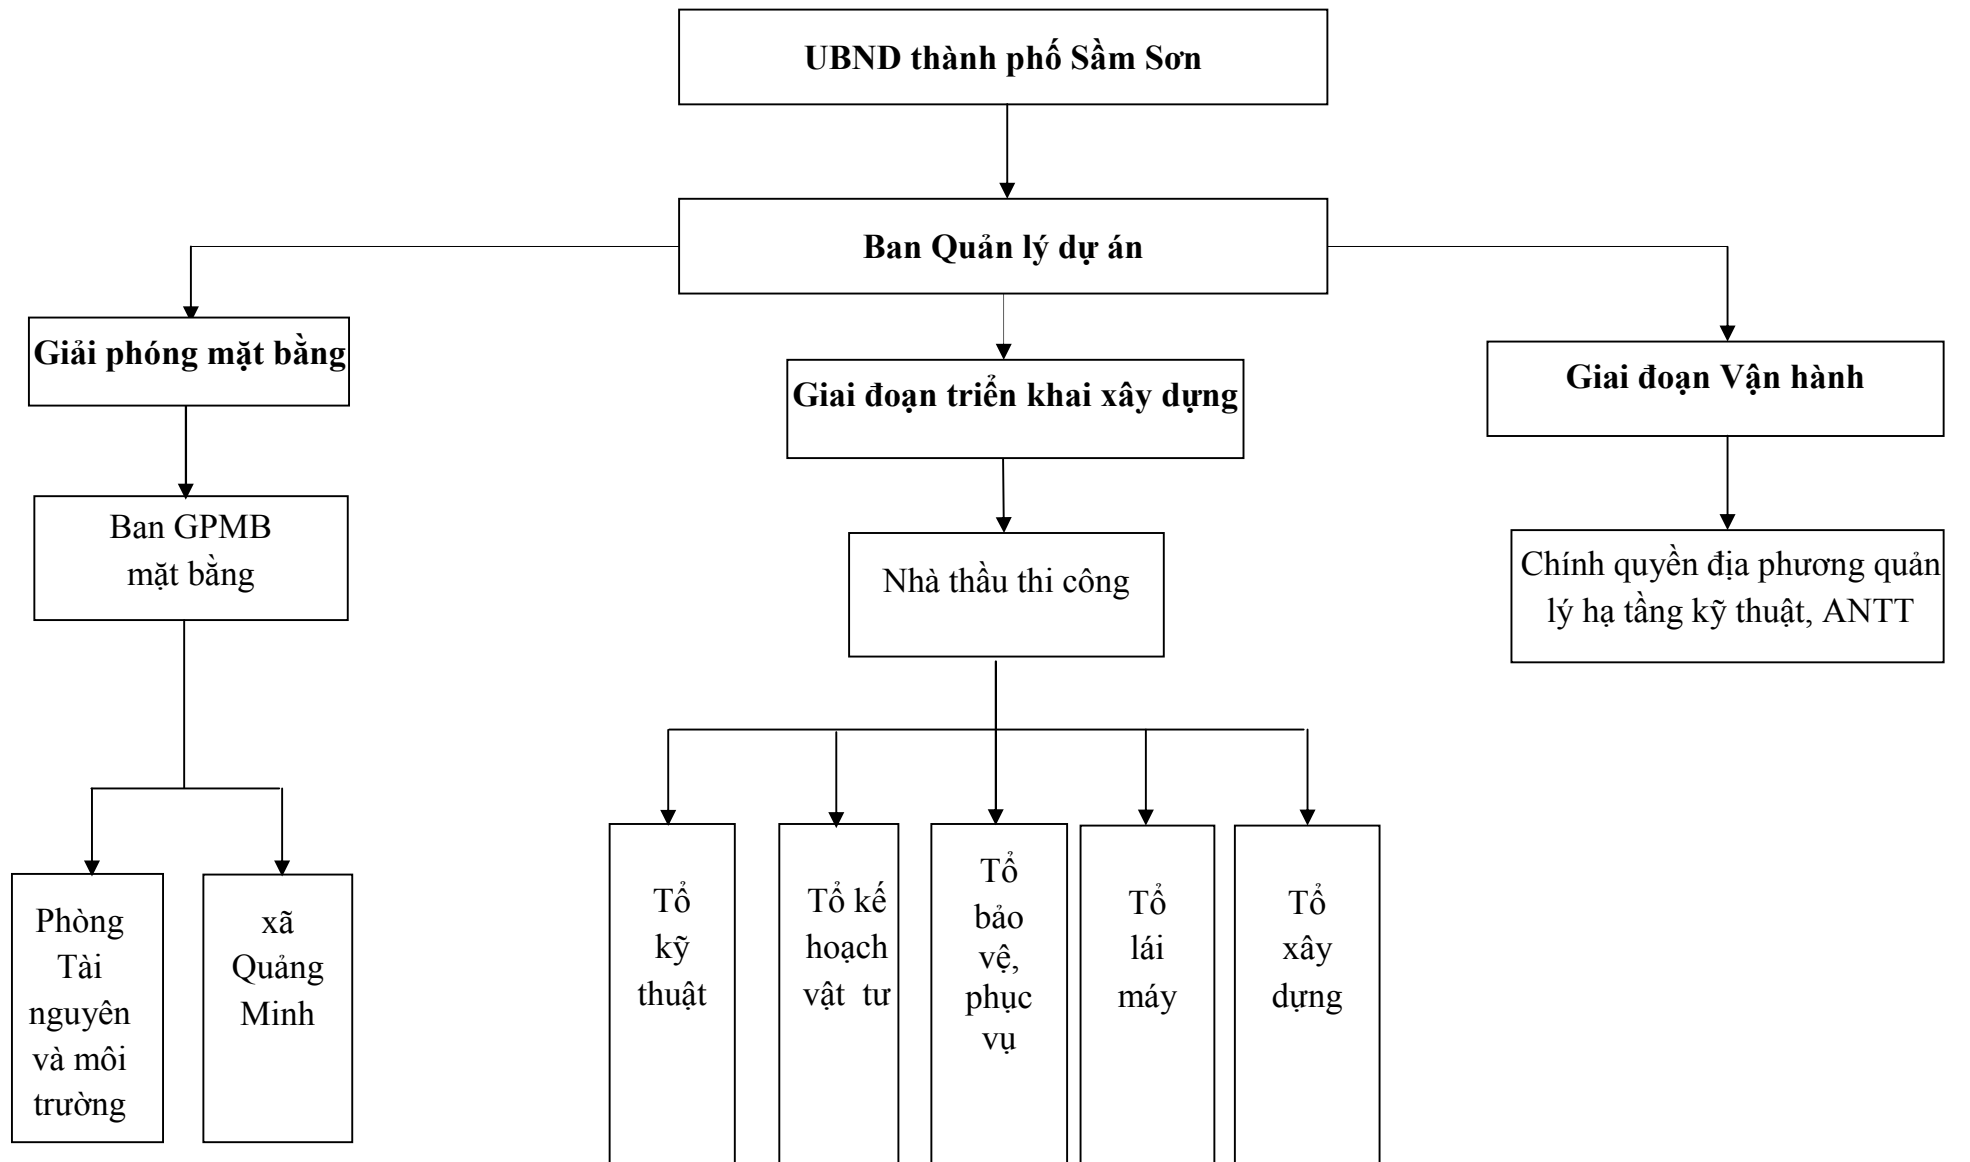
UBND thành phố Sầm Sơn

Ban Quản lý dự án

Giải phóng mặt bằng

Giai đoạn triển khai xây dựng

Giai đoạn Vận hành

Ban GPMB mặt bằng

Nhà thầu thi công

Chính quyền địa phương quản lý hạ tầng kỹ thuật, ANTT

Phòng Tài nguyên và môi trường

xã Quảng Minh

Tổ kỹ thuật

Tổ kế hoạch vật tư

Tổ bảo vệ, phục vụ

Tổ lái máy

Tổ xây dựng